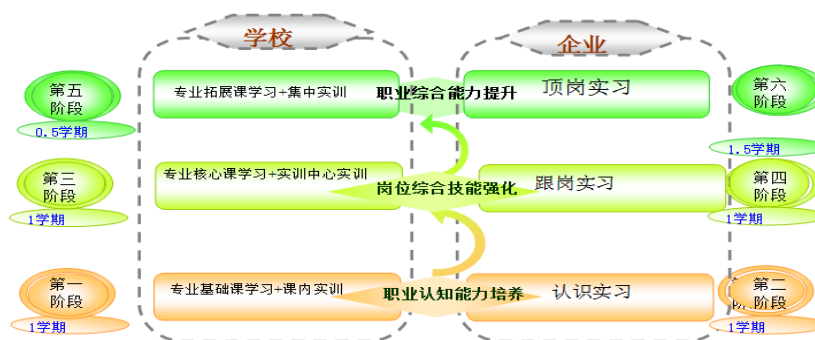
学校

企业

第五阶段
0.5学期

专业拓展课学习+集中实训

职业综合能力提升

顶岗实习

第六阶段
1.5学期

第三阶段
1学期

专业核心课学习+实训中心实训

岗位综合技能强化

跟岗实习

第四阶段
1学期

第一阶段
1学期

专业基础课学习+课内实训

职业认知能力培养

认识实习

第二阶段
1学期